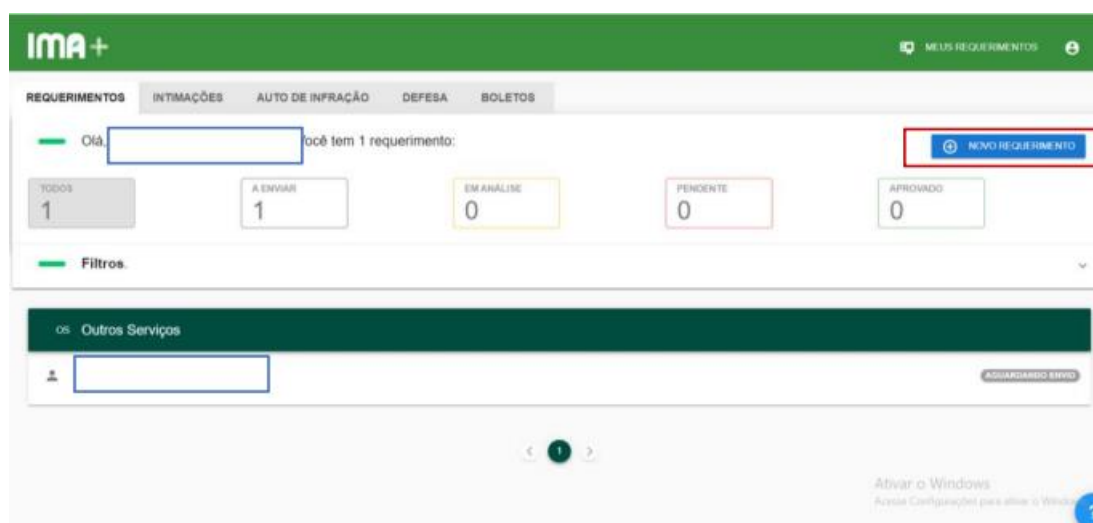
IMA+

MEUS REQUERIMENTOS

REQUERIMENTOS | INTIMAÇÕES | AUTO DE INFRAÇÃO | DEFESA | BOLETOS

Olá, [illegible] você tem 1 requerimento:

NOVO REQUERIMENTO

TODOS 1

A ENVIAR 1

EM ANÁLISE 0

PENDENTE 0

APROVADO 0

Filtros.

OS Outros Serviços

AGUARDANDO ENVIO

1

Ativar o Windows
Acesse Configurações para ativar o Windows.